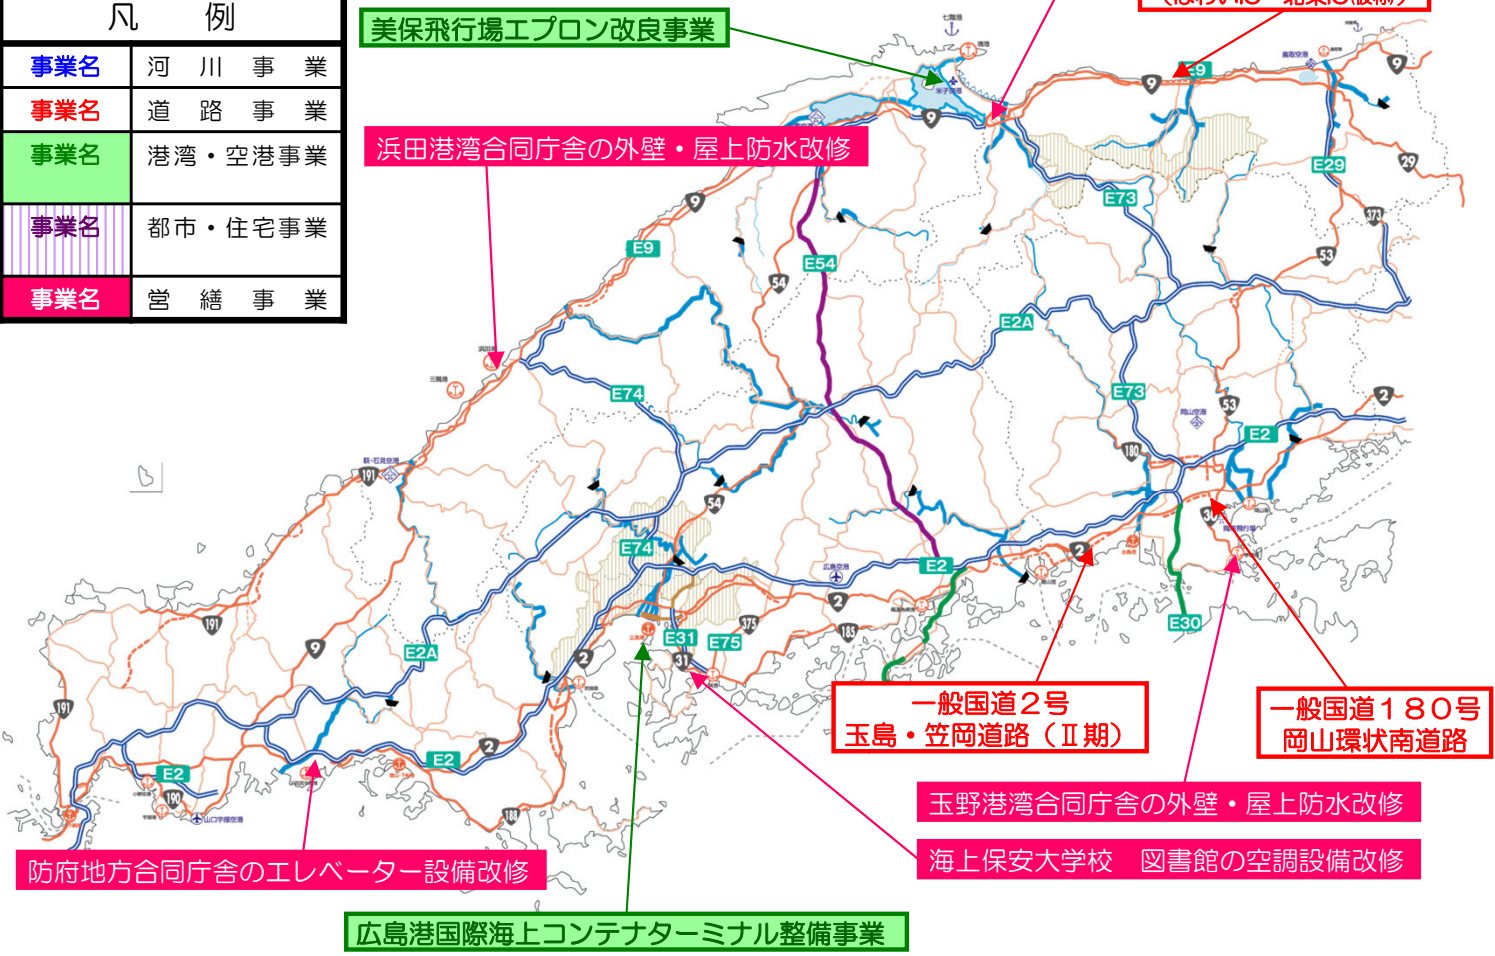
凡　例

| 事業名 | 河　川　事　業 |
|---|---|
| 事業名 | 道　路　事　業 |
| 事業名 | 港湾・空港事業 |
| 事業名 | 都市・住宅事業 |
| 事業名 | 営　繕　事　業 |

美保飛行場エプロン改良事業

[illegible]

浜田港湾合同庁舎の外壁・屋上防水改修

E9
E73
E29
E54
E2A
E74
E73
E2
E74
E2
E31
E75
E30
E2A
E2
E2

9
9
9
9
29
373
53
54
53
2
180
54
2
2
375
183
191
191
9
191
2
190
188
31

一般国道２号
玉島・笠岡道路（Ⅱ期）

一般国道１８０号
岡山環状南道路

玉野港湾合同庁舎の外壁・屋上防水改修

海上保安大学校　図書館の空調設備改修

防府地方合同庁舎のエレベーター設備改修

広島港国際海上コンテナターミナル整備事業